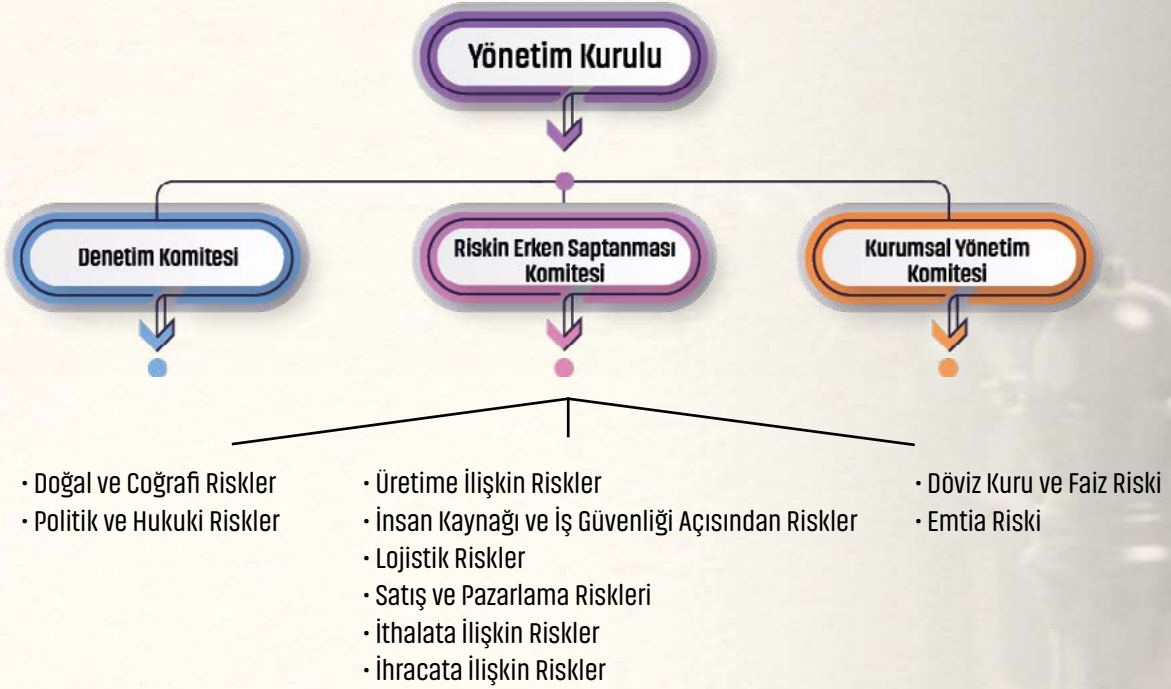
Yönetim Kurulu

Denetim Komitesi

Riskin Erken Saptanması Komitesi

Kurumsal Yönetim Komitesi

• Doğal ve Coğrafi Riskler
• Politik ve Hukuki Riskler

• Üretime İlişkin Riskler
• İnsan Kaynağı ve İş Güvenliği Açısından Riskler
• Lojistik Riskler
• Satış ve Pazarlama Riskleri
• İthalata İlişkin Riskler
• İhracata İlişkin Riskler

• Döviz Kuru ve Faiz Riski
• Emtia Riski